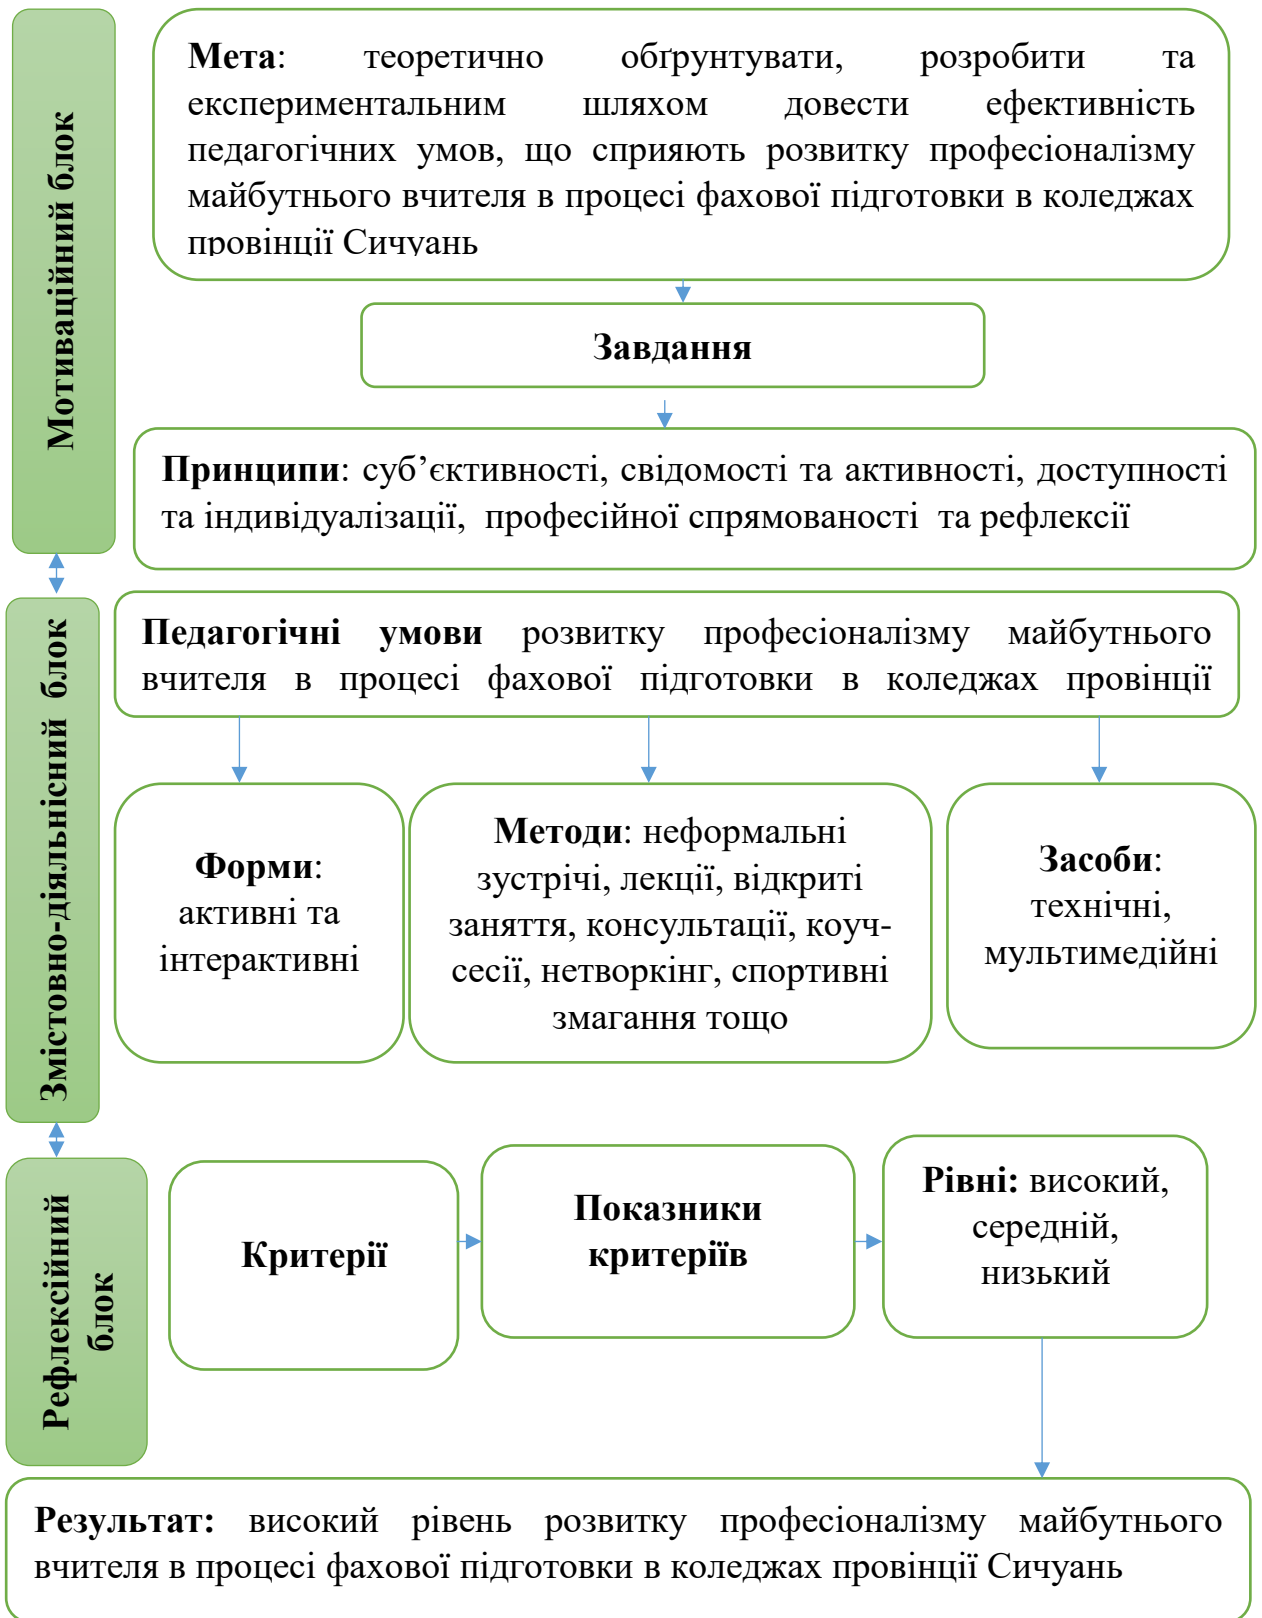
Мотиваційний блок

Мета: теоретично обґрунтувати, розробити та експериментальним шляхом довести ефективність педагогічних умов, що сприяють розвитку професіоналізму майбутнього вчителя в процесі фахової підготовки в коледжах провінції Сичуань

Завдання

Принципи: суб'єктивності, свідомості та активності, доступності та індивідуалізації, професійної спрямованості та рефлексії

Змістовно-діяльнісний блок

Педагогічні умови розвитку професіоналізму майбутнього вчителя в процесі фахової підготовки в коледжах провінції

Форми: активні та інтерактивні

Методи: неформальні зустрічі, лекції, відкриті заняття, консультації, коуч-сесії, нетворкінг, спортивні змагання тощо

Засоби: технічні, мультимедійні

Рефлексійний блок

Критерії

Показники критеріїв

Рівні: високий, середній, низький

Результат: високий рівень розвитку професіоналізму майбутнього вчителя в процесі фахової підготовки в коледжах провінції Сичуань